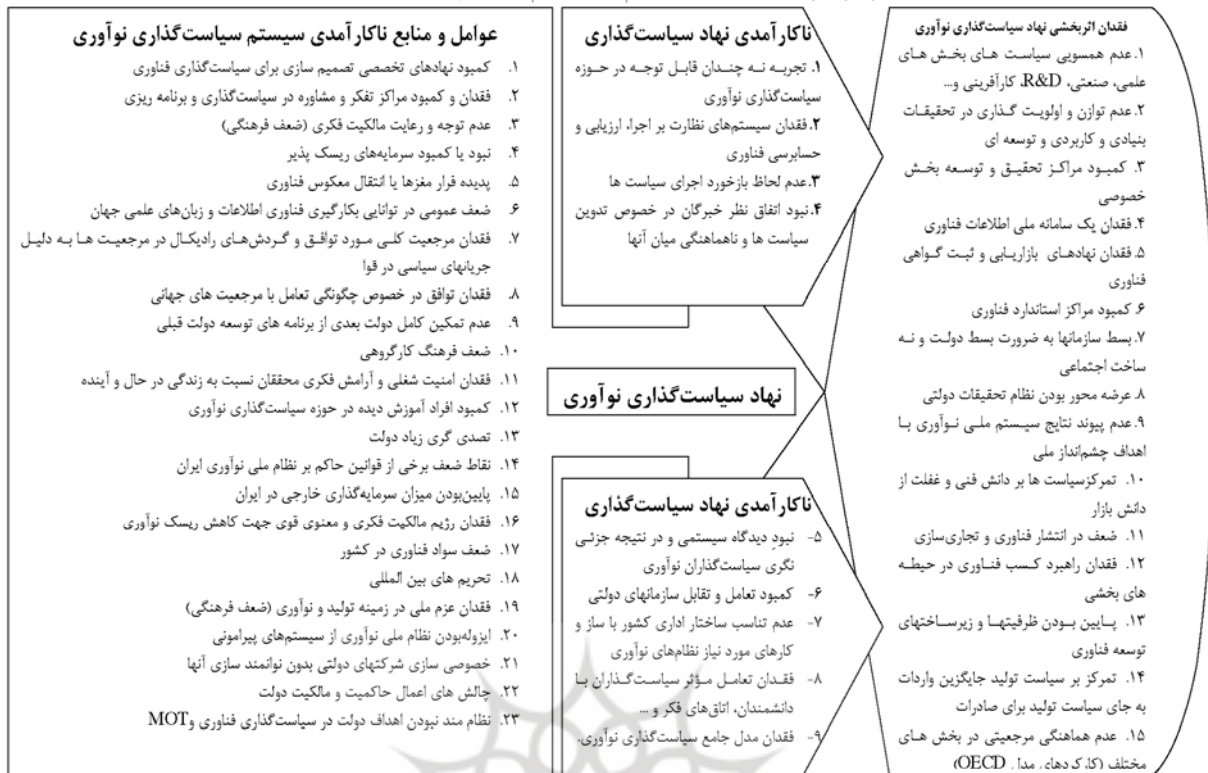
عوامل و منابع ناکارآمدی سیستم سیاست‌گذاری نوآوری

۱. کمبود نهادهای تخصصی تصمیم سازی برای سیاست‌گذاری فناوری
۲. فقدان و کمبود مراکز تفکر و مشاوره در سیاست‌گذاری و برنامه ریزی
۳. عدم توجه و رعایت مالکیت فکری (ضعف فرهنگی)
۴. نبود یا کمبود سرمایه‌های ریسک پذیر
۵. پدیده فرار مغزها یا انتقال معکوس فناوری
۶. ضعف عمومی در توانایی بکارگیری فناوری اطلاعات و زبان‌های علمی جهان
۷. فقدان مرجعیت کلی مورد توافق و گردش‌های رادیکال در مرجعیت ها به دلیل جریانهای سیاسی در قوا
۸. فقدان توافق در خصوص چگونگی تعامل با مرجعیت های جهانی
۹. عدم تمکین کامل دولت بعدی از برنامه های توسعه دولت قبلی
۱۰. ضعف فرهنگ کارگروهی
۱۱. فقدان امنیت شغلی و آرامش فکری محققان نسبت به زندگی در حال و آینده
۱۲. کمبود افراد آموزش دیده در حوزه سیاست‌گذاری نوآوری
۱۳. تصدی گری زیاد دولت
۱۴. نقاط ضعف برخی از قوانین حاکم بر نظام ملی نوآوری ایران
۱۵. پایین‌بودن میزان سرمایه‌گذاری خارجی در ایران
۱۶. فقدان رژیم مالکیت فکری و معنوی قوی جهت کاهش ریسک نوآوری
۱۷. ضعف سواد فناوری در کشور
۱۸. تحریم های بین المللی
۱۹. فقدان عزم ملی در زمینه تولید و نوآوری (ضعف فرهنگی)
۲۰. ایزوله‌بودن نظام ملی نوآوری از سیستم‌های پیرامونی
۲۱. خصوصی سازی شرکتهای دولتی بدون توانمند سازی آنها
۲۲. چالش های اعمال حاکمیت و مالکیت دولت
۲۳. نظام مند نبودن اهداف دولت در سیاست‌گذاری فناوری وMOT

ناکارآمدی نهاد سیاست‌گذاری
۱. تجربه نه چندان قابل توجه در حوزه سیاست‌گذاری نوآوری
۲. فقدان سیستم‌های نظارت بر اجرا، ارزیابی و حسابرسی فناوری
۳. عدم لحاظ بازخورد اجرای سیاست ها
۴. نبود اتفاق نظر خبرگان در خصوص تدوین سیاست ها و ناهماهنگی میان آنها

نهاد سیاست‌گذاری نوآوری

ناکارآمدی نهاد سیاست‌گذاری
۵- نبودِ دیدگاه سیستمی و در نتیجه جزئی نگری سیاست‌گذاران نوآوری
۶- کمبود تعامل و تقابل سازمانهای دولتی
۷- عدم تناسب ساختار اداری کشور با ساز و کارهای مورد نیاز نظام‌های نوآوری
۸- فقدان تعامل مؤثر سیاست‌گذاران با دانشمندان، اتاق‌های فکر و ...
۹- فقدان مدل جامع سیاست‌گذاری نوآوری.

فقدان اثربخشی نهاد سیاست‌گذاری نوآوری
۱. عدم همسویی سیاست های بخش های علمی، صنعتی، R&D، کارآفرینی و...
۲. عدم توازن و اولویت گذاری در تحقیقات بنیادی و کاربردی و توسعه ای
۳. کمبود مراکز تحقیق و توسعه بخش خصوصی
۴. فقدان یک سامانه ملی اطلاعات فناوری
۵. فقدان نهادهای بازاریابی و ثبت گواهی فناوری
۶. کمبود مراکز استاندارد فناوری
۷. بسط سازمانها به ضرورت بسط دولت و نه ساخت اجتماعی
۸. عرضه محور بودن نظام تحقیقات دولتی
۹. عدم پیوند نتایج سیستم ملی نوآوری با اهداف چشم‌انداز ملی
۱۰. تمرکزسیاست ها بر دانش فنی و غفلت از دانش بازار
۱۱. ضعف در انتشار فناوری و تجاری‌سازی
۱۲. فقدان راهبرد کسب فناوری در حیطه های بخشی
۱۳. پایین بودن ظرفیتها و زیرساختهای توسعه فناوری
۱۴. تمرکز بر سیاست تولید جایگزین واردات به جای سیاست تولید برای صادرات
۱۵. عدم هماهنگی مرجعیتی در بخش های مختلف (کارکردهای مدل OECD)